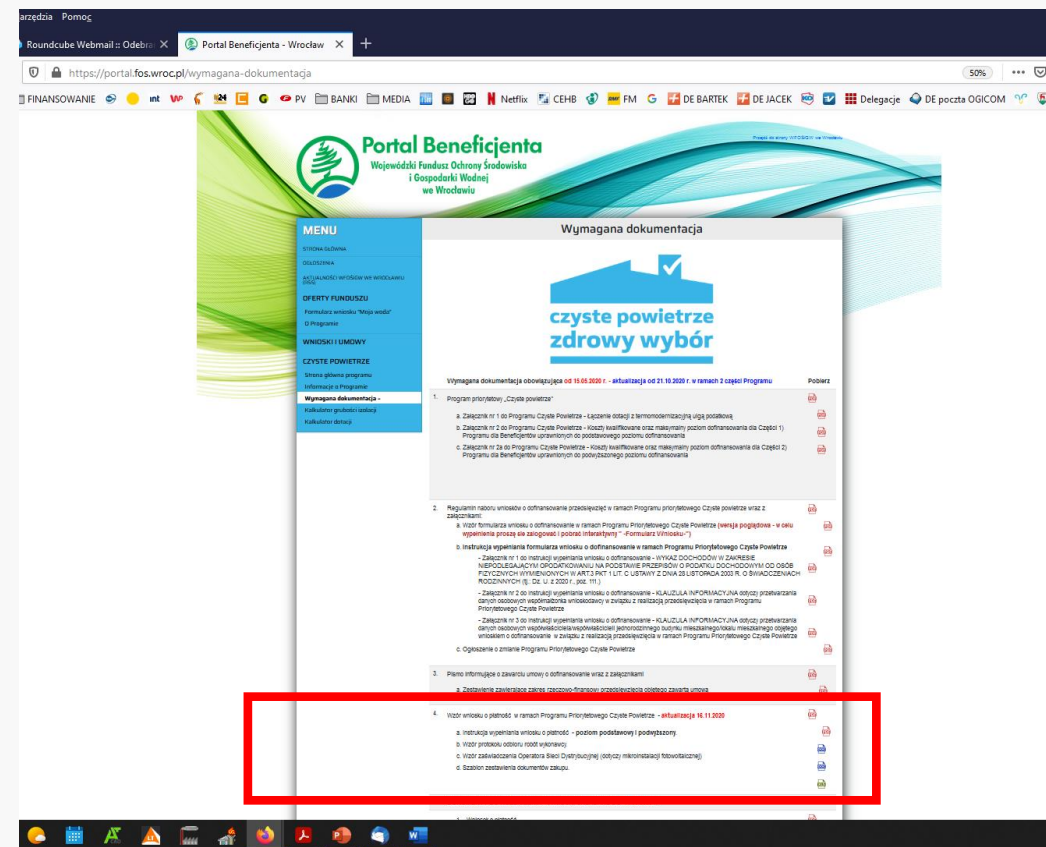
arzędzia Pomoc

Roundcube Webmail :: Odebra ✕ Portal Beneficjenta - Wrocław ✕ +

https://portal.fos.wroc.pl/wymagana-dokumentacja

50%

FINANSOWANIE int PV BANKI MEDIA Netflix CEHB FM G DE BARTEK DE JACEK Delegacje DE poczta OGICOM

Portal Beneficjenta
Wojewódzki Fundusz Ochrony Środowiska i Gospodarki Wodnej we Wrocławiu

Przejdź do strony WFOŚiGW we Wrocławiu

MENU
STRONA GŁÓWNA
OGŁOSZENIA
AKTUALNOŚCI WFOŚiGW WE WROCŁAWIU
OFERTY FUNDUSZU
Formularz wniosku "Moja woda"
O Programie
WNIOSKI I UMOWY
CZYSTE POWIETRZE
Strona główna programu
Informacje o Programie
Wymagana dokumentacja -
Kalkulator grubości izolacji
Kalkulator dotacji

Wymagana dokumentacja

czyste powietrze
zdrowy wybór

Wymagana dokumentacja obowiązujące od 15.05.2020 r. - aktualizacja od 21.10.2020 r. w ramach 2 części Programu

Pobierz

1. Program priorytetowy „Czyste powietrze"
a. Załącznik nr 1 do Programu Czyste Powietrze - Łączenie dotacji z termomodernizacyjną ulgą podatkową
b. Załącznik nr 2 do Programu Czyste Powietrze - Koszty kwalifikowane oraz maksymalny poziom dofinansowania dla Części 1) Programu dla Beneficjentów uprawnionych do podstawowego poziomu dofinansowania
c. Załącznik nr 2a do Programu Czyste Powietrze - Koszty kwalifikowane oraz maksymalny poziom dofinansowania dla Części 2) Programu dla Beneficjentów uprawnionych do podwyższonego poziomu dofinansowania

2. Regulamin naboru wniosków o dofinansowanie przedsięwzięć w ramach Programu Priorytetowego Czyste powietrze wraz z załącznikami:
a. Wzór formularza wniosku o dofinansowanie w ramach Programu Priorytetowego Czyste Powietrze (wersja poglądowa - w celu wypełnienia proszę się zalogować i pobrać interaktywny "-Formularz Wniosku-")
b. Instrukcja wypełniania formularza wniosku o dofinansowanie w ramach Programu Priorytetowego Czyste Powietrze
- Załącznik nr 1 do instrukcji wypełniania wniosku o dofinansowanie - WYKAZ DOCHODÓW W ZAKRESIE NIEPODLEGAJĄCYM OPODATKOWANIU NA PODSTAWIE PRZEPISÓW O PODATKU DOCHODOWYM OD OSÓB FIZYCZNYCH WYMIENIONYCH W ART.3 PKT 1 LIT. C USTAWY Z DNIA 28 LISTOPADA 2003 R. O ŚWIADCZENIACH RODZINNYCH (tj. Dz. U. z 2020 r., poz. 111.)
- Załącznik nr 2 do instrukcji wypełniania wniosku o dofinansowanie - KLAUZULA INFORMACYJNA dotycząca przetwarzania danych osobowych współmałżonka wnioskodawcy w związku z realizacją przedsięwzięcia w ramach Programu Priorytetowego Czyste Powietrze
- Załącznik nr 3 do instrukcji wypełniania wniosku o dofinansowanie - KLAUZULA INFORMACYJNA dotycząca przetwarzania danych osobowych współwłaściciela/współwłaścicieli jednorodzinnego budynku mieszkalnego/lokalu mieszkalnego objętego wnioskiem o dofinansowanie w związku z realizacją przedsięwzięcia w ramach Programu Priorytetowego Czyste Powietrze
c. Ogłoszenie o zmianie Programu Priorytetowego Czyste Powietrze

3. Pismo informujące o zawarciu umowy o dofinansowanie wraz z załącznikami
a. Zestawienie zawierające zakres rzeczowo-finansowy przedsięwzięcia objętego zawartą umową

4. Wzór wniosku o płatność w ramach Programu Priorytetowego Czyste Powietrze - aktualizacja 16.11.2020
a. Instrukcja wypełniania wniosku o płatność - poziom podstawowy i podwyższony.
b. Wzór protokołu odbioru robót wykonawcy
c. Wzór zaświadczenia Operatora Sieci Dystrybucyjnej (dotyczy mikroinstalacji fotowoltaicznej)
d. Szablon zestawienia dokumentów zakupu.

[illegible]